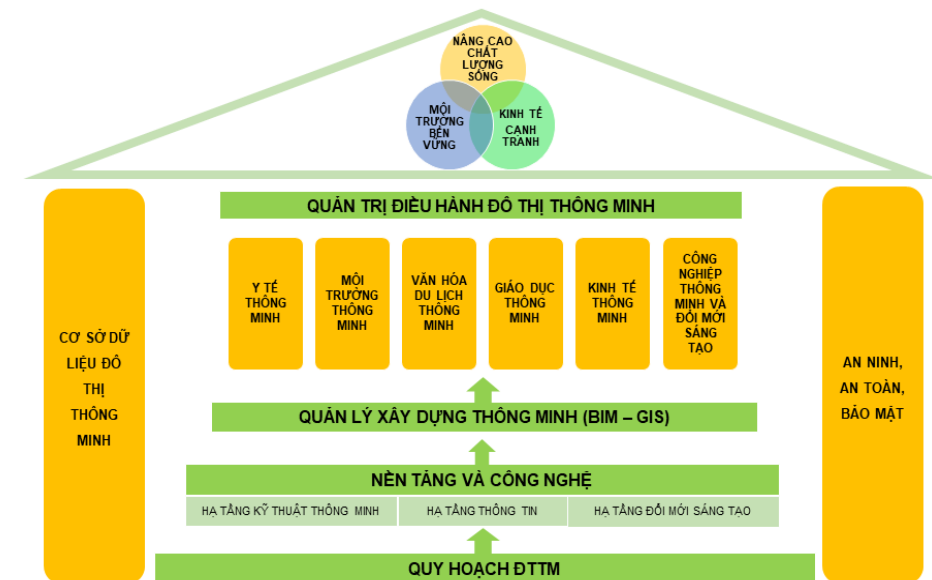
NÂNG CAO CHẤT LƯỢNG SỐNG

MÔI TRƯỜNG BỀN VỮNG

KINH TẾ CẠNH TRANH

QUẢN TRỊ ĐIỀU HÀNH ĐÔ THỊ THÔNG MINH

CƠ SỞ DỮ LIỆU ĐÔ THỊ THÔNG MINH

Y TẾ THÔNG MINH

MÔI TRƯỜNG THÔNG MINH

VĂN HÓA DU LỊCH THÔNG MINH

GIÁO DỤC THÔNG MINH

KINH TẾ THÔNG MINH

CÔNG NGHIỆP THÔNG MINH VÀ ĐỔI MỚI SÁNG TẠO

AN NINH, AN TOÀN, BẢO MẬT

QUẢN LÝ XÂY DỰNG THÔNG MINH (BIM – GIS)

NỀN TẢNG VÀ CÔNG NGHỆ

HẠ TẦNG KỸ THUẬT THÔNG MINH

HẠ TẦNG THÔNG TIN

HẠ TẦNG ĐỔI MỚI SÁNG TẠO

QUY HOẠCH ĐTTM